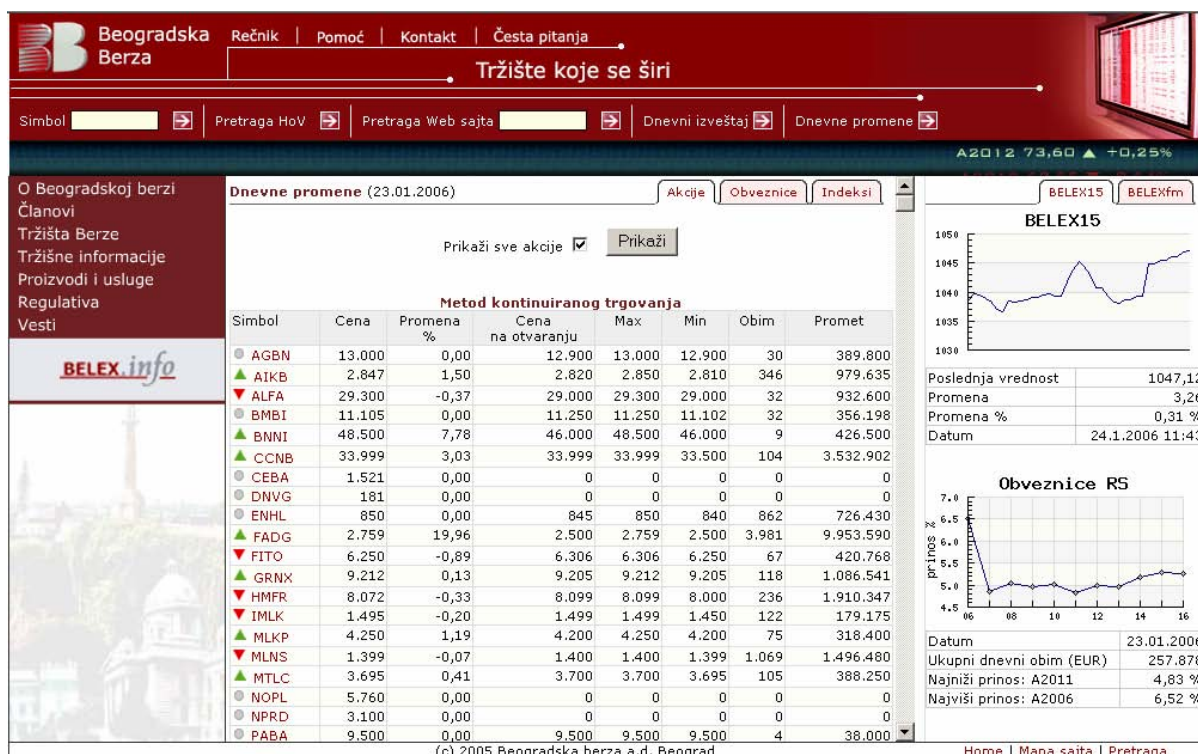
Beogradska Berza

Rečnik | Pomoć | Kontakt | Česta pitanja

Tržište koje se širi

Simbol | Pretraga HoV | Pretraga Web sajta | Dnevni izveštaj | Dnevne promene

A2012 73,60 ▲ +0,25%

O Beogradskoj berzi
Članovi
Tržišta Berze
Tržišne informacije
Proizvodi i usluge
Regulativa
Vesti

BELEX.info

Dnevne promene (23.01.2006)

Akcije | Obveznice | Indeksi

Prikaži sve akcije ☑ Prikaži

Metod kontinuiranog trgovanja

| Simbol | Cena | Promena % | Cena na otvaranju | Max | Min | Obim | Promet |
|---|---|---|---|---|---|---|---|
| AGBN | 13.000 | 0,00 | 12.900 | 13.000 | 12.900 | 30 | 389.800 |
| AIKB | 2.847 | 1,50 | 2.820 | 2.850 | 2.810 | 346 | 979.635 |
| ALFA | 29.300 | -0,37 | 29.000 | 29.300 | 29.000 | 32 | 932.600 |
| BMBI | 11.105 | 0,00 | 11.250 | 11.250 | 11.102 | 32 | 356.198 |
| BNNI | 48.500 | 7,78 | 46.000 | 48.500 | 46.000 | 9 | 426.500 |
| CCNB | 33.999 | 3,03 | 33.999 | 33.999 | 33.500 | 104 | 3.532.902 |
| CEBA | 1.521 | 0,00 | 0 | 0 | 0 | 0 | 0 |
| DNVG | 181 | 0,00 | 0 | 0 | 0 | 0 | 0 |
| ENHL | 850 | 0,00 | 845 | 850 | 840 | 862 | 726.430 |
| FADG | 2.759 | 19,96 | 2.500 | 2.759 | 2.500 | 3.981 | 9.953.590 |
| FITO | 6.250 | -0,89 | 6.306 | 6.306 | 6.250 | 67 | 420.768 |
| GRNX | 9.212 | 0,13 | 9.205 | 9.212 | 9.205 | 118 | 1.086.541 |
| HMFR | 8.072 | -0,33 | 8.099 | 8.099 | 8.000 | 236 | 1.910.347 |
| IMLK | 1.495 | -0,20 | 1.499 | 1.499 | 1.450 | 122 | 179.175 |
| MLKP | 4.250 | 1,19 | 4.200 | 4.250 | 4.200 | 75 | 318.400 |
| MLNS | 1.399 | -0,07 | 1.400 | 1.400 | 1.399 | 1.069 | 1.496.480 |
| MTLC | 3.695 | 0,41 | 3.700 | 3.700 | 3.695 | 105 | 388.250 |
| NOPL | 5.760 | 0,00 | 0 | 0 | 0 | 0 | 0 |
| NPRD | 3.100 | 0,00 | 0 | 0 | 0 | 0 | 0 |
| PABA | 9.500 | 0,00 | 9.500 | 9.500 | 9.500 | 4 | 38.000 |

(c) 2005 Beogradska berza a.d. Beograd

BELEX15 | BELEXfm

BELEX15

1050 1045 1040 1035 1030

| Poslednja vrednost | 1047,1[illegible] |
|---|---|
| Promena | 3,2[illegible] |
| Promena % | 0,31 % |
| Datum | 24.1.2006 11:4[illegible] |

Obveznice RS

prinos %

7.0 6.5 6.0 5.5 5.0 4.5
06 08 10 12 14 16

| Datum | 23.01.200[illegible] |
|---|---|
| Ukupni dnevni obim (EUR) | 257.87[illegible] |
| Najniži prinos: A2011 | 4,83 % |
| Najviši prinos: A2006 | 6,52 % |

Home | Mapa sajta | Pretraga